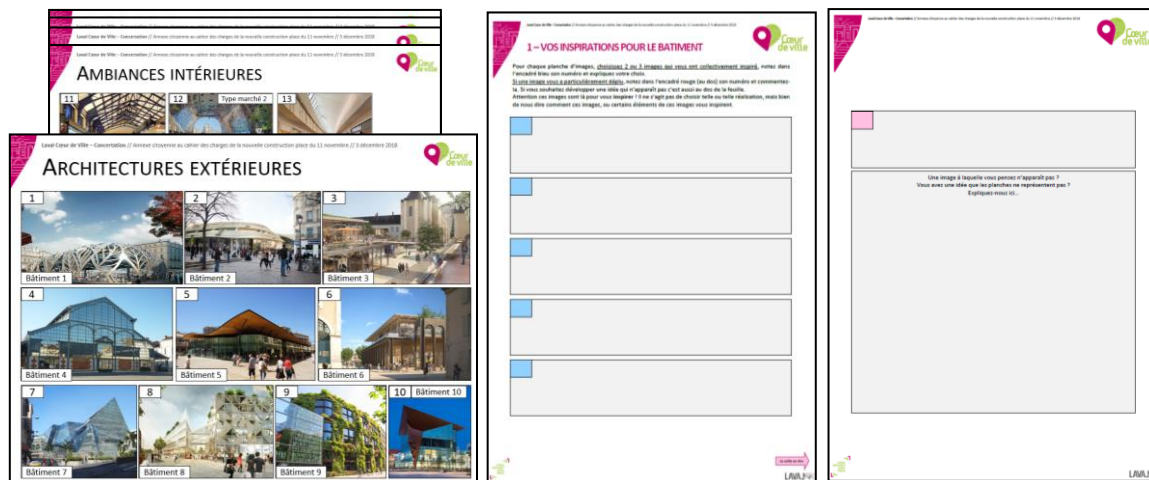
Laval Cœur de Ville – Concertation // Annexe citoyenne au cahier des charges de la nouvelle construction place du 11 novembre // 3 décembre 2018

AMBIANCES INTÉRIEURES

11

12 Type marché 2

13

Laval Cœur de Ville – Concertation // Annexe citoyenne au cahier des charges de la nouvelle construction place du 11 novembre // 3 décembre 2018

Cœur de ville

ARCHITECTURES EXTÉRIEURES

1 Bâtiment 1

2 Bâtiment 2

3 Bâtiment 3

4 Bâtiment 4

5 Bâtiment 5

6 Bâtiment 6

7 Bâtiment 7

8 Bâtiment 8

9 Bâtiment 9

10 Bâtiment 10

Laval Cœur de Ville – Concertation // Annexe citoyenne au cahier des charges de la nouvelle construction place du 11 novembre // 3 décembre 2018

Cœur de ville

1 – VOS INSPIRATIONS POUR LE BATIMENT

Pour chaque planche d'images, choisissez 2 ou 3 images qui vous ont collectivement inspiré, notez dans l'encadré bleu son numéro et expliquez votre choix.
Si une image vous a particulièrement déplu, notez dans l'encadré rouge (au dos) son numéro et commentez-la. Si vous souhaitez développer une idée qui n'apparaît pas c'est aussi au dos de la feuille.
Attention ces images sont là pour vous inspirer ! Il ne s'agit pas de choisir telle ou telle réalisation, mais bien de nous dire comment ces images, ou certains éléments de ces images vous inspirent.

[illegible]

Laval Cœur de Ville – Concertation // Annexe citoyenne au cahier des charges de la nouvelle construction place du 11 novembre // 3 décembre 2018

Cœur de ville

Une image à laquelle vous pensez n'apparaît pas ?
Vous avez une idée que les planches ne représentent pas ?
Expliquez-nous ici...

LAVAL